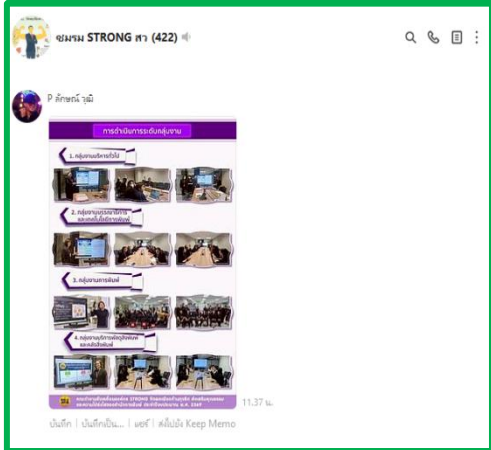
ชมรม STRONG สา (422)

P ลักษณ์ วุฒิ

การดำเนินการระดับกลุ่มงาน

1. กลุ่มงานบริหารทั่วไป

2. กลุ่มงานบรรณาธิการ และเทคโนโลยีการพิมพ์

3. กลุ่มงานการพิมพ์

4. กลุ่มงานบริการข้อมูลสิ่งพิมพ์ และจัดจำหน่าย

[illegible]

11.37 น.

บันทึก | บันทึกเป็น... | แชร์ | ส่งไปยัง Keep Memo